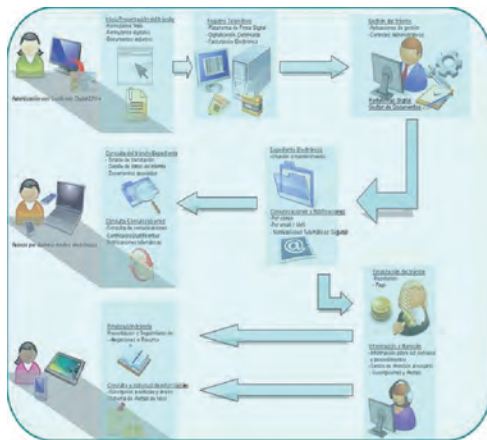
Inicio/Presentación de la solicitud
- Formularios Web
- Formularios digitales
- Documentos adjuntos

Registro Telemático
- Plataforma de Firma Digital
- Digitalización Certificada
- Facturación Electrónica

Gestión de Trámite
- Herramientas de gestión
- Controles administrativos

Plataforma Digital
Gestor de Documentos

Tramitación con Gestión de Expediente

Consulta del Estado/Expediente
- Estado de tramitación
- Gestión de datos personales
- Documentos asociados

Consulta Comunicaciones
- Consulta de comunicaciones
- Confirmación/Notificación
- Notificaciones telemáticas

Expediente Electrónico
(Creación y mantenimiento)

Comunicaciones y Notificaciones
- Por correo
- Por email / SMS
- Notificaciones telemáticas (Sistema)

Atención por distintos medios electrónicos

Emisión de Resolución
- Resolución
- Pago

Información y Atención
- Información sobre los trámites y procedimientos
- Centro de Atención al usuario
- Quejas y Reclamaciones

Finalización trámite
- Procedimiento y Seguimiento de:
- Alegaciones o Recursos

Consulta y cotejo al documento digital
- Verificación de validez y firmas
- Consulta de Archivo de datos